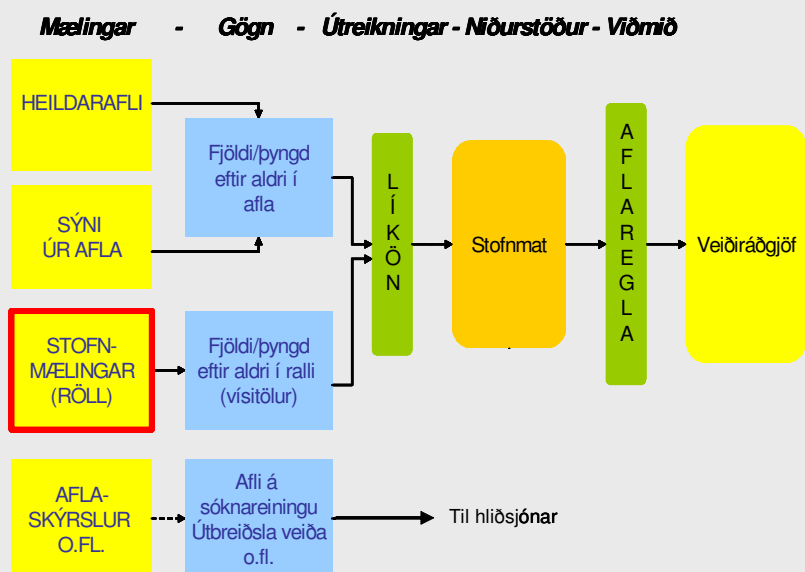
Mælingar - Gögn - Útreikningar - Niðurstöður - Viðmið

HEILDARAFLI

SÝNI ÚR AFLA

STOFN-MÆLINGAR (RÖLL)

AFLA-SKÝRSLUR O.FL.

Fjöldi/þyngd eftir aldri í afla

Fjöldi/þyngd eftir aldri í ralli (vísitölur)

Afli á sóknareiningu Útbreiðsla veiða o.fl.

L Í K Ö N

Stofnmat

A F L A R E G L A

Veiðiráðgjöf

Til hliðsjónar